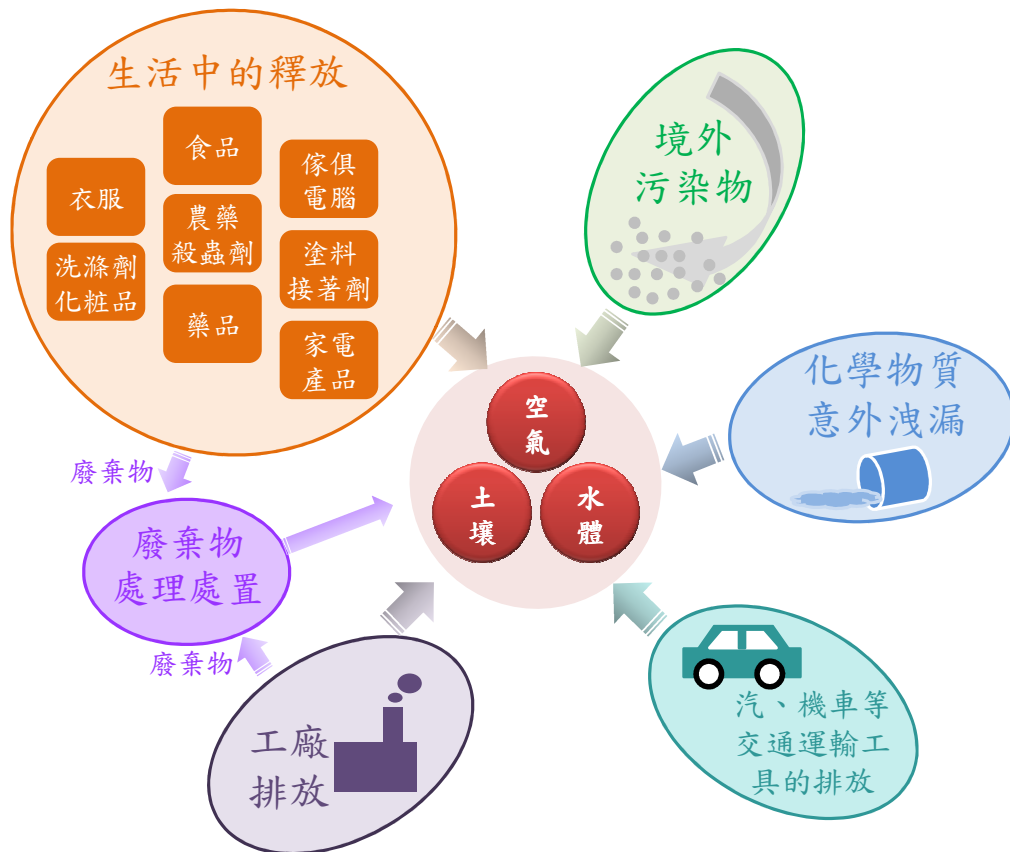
生活中的釋放

食品

衣服

傢俱
電腦

農藥
殺蟲劑

洗滌劑
化粧品

塗料
接著劑

藥品

家電
產品

境外
污染物

化學物質
意外洩漏

空
氣

土
壤

水
體

廢棄物

廢棄物
處理處置

廢棄物

工廠
排放

汽、機車等
交通運輸工
具的排放